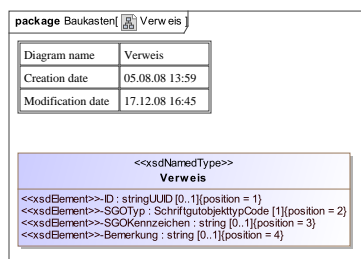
package Baukasten[ Verweis ]

| Diagram name | Verweis |
|---|---|
| Creation date | 05.08.08 13:59 |
| Modification date | 17.12.08 16:45 |

<<xsdNamedType>>
Verweis

<<xsdElement>>-ID : stringUUID [0..1]{position = 1}
<<xsdElement>>-SGOTyp : SchriftgutobjekttypCode [1]{position = 2}
<<xsdElement>>-SGOKennzeichen : string [0..1]{position = 3}
<<xsdElement>>-Bemerkung : string [0..1]{position = 4}